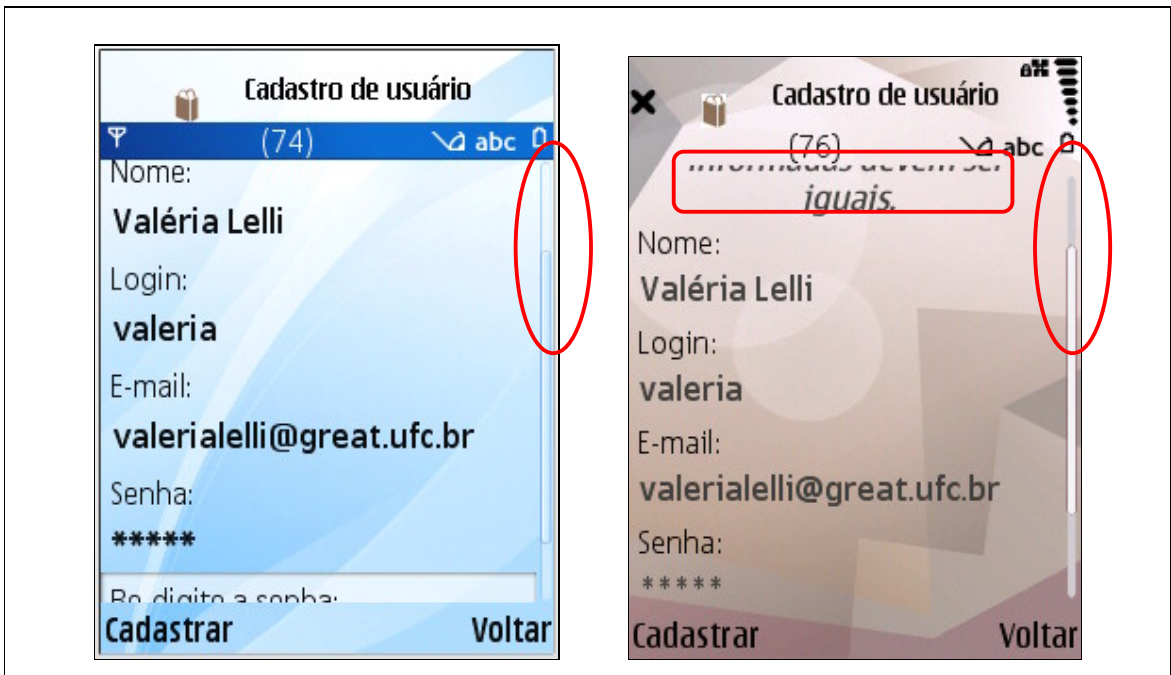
Cadastro de usuário

(74) abc

Nome:

Valéria Lelli

Login:

valeria

E-mail:

valerialelli@great.ufc.br

Senha:

*****

Re-digite a senha:

Cadastrar Voltar

Cadastro de usuário

(76) abc

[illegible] iguais.

Nome:

Valéria Lelli

Login:

valeria

E-mail:

valerialelli@great.ufc.br

Senha:

*****

Cadastrar Voltar